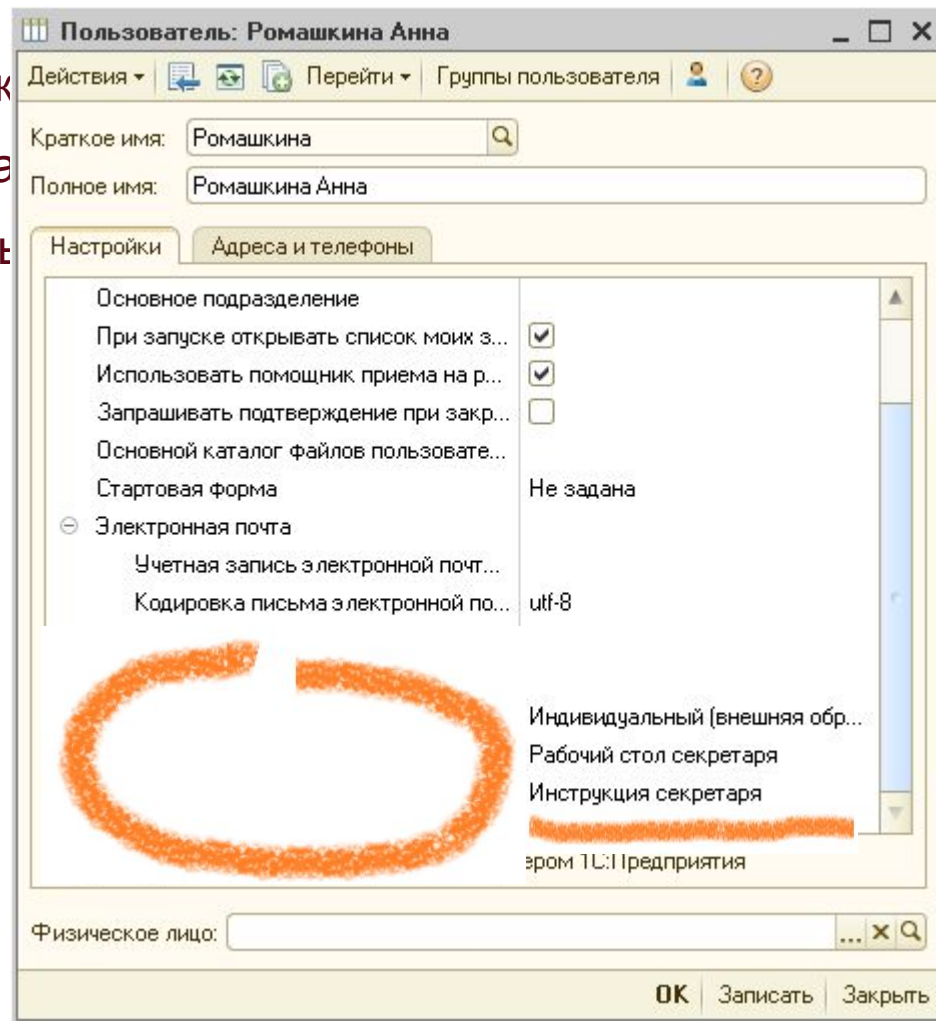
Пользователь: Ромашкина Анна

Действия ▾ Перейти ▾ Группы пользователя

Краткое имя: Ромашкина

Полное имя: Ромашкина Анна

Настройки | Адреса и телефоны

Основное подразделение

При запуске открывать список моих з...

Использовать помощник приема на р...

Запрашивать подтверждение при закр...

Основной каталог файлов пользовате...

Стартовая форма | Не задана

Электронная почта

Учетная запись электронной почт...

Кодировка письма электронной по... | utf-8

Индивидуальный (внешняя обр...

Рабочий стол секретаря

Инструкция секретаря

ером 1С:Предприятия

Физическое лицо:

OK | Записать | Закрыть